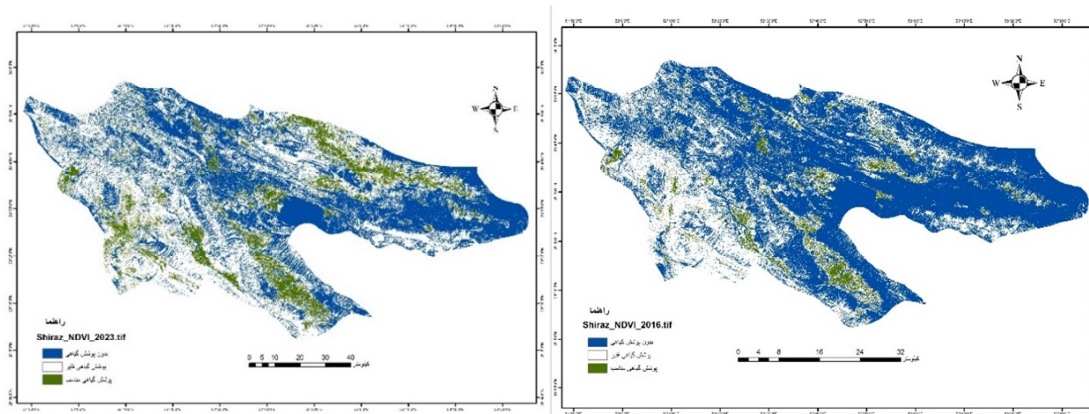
N
W E
S

راهنما
Shiraz_NDVI_2023.tif
بدون پوشش گیاهی
پوشش گیاهی فقیر
پوشش گیاهی متوسط

0 5 10 20 30 40
کیلومتر

N
W E
S

راهنما
Shiraz_NDVI_2016.tif
بدون پوشش گیاهی
پوشش گیاهی فقیر
پوشش گیاهی مناسب

0 4 8 16 24 32
کیلومتر